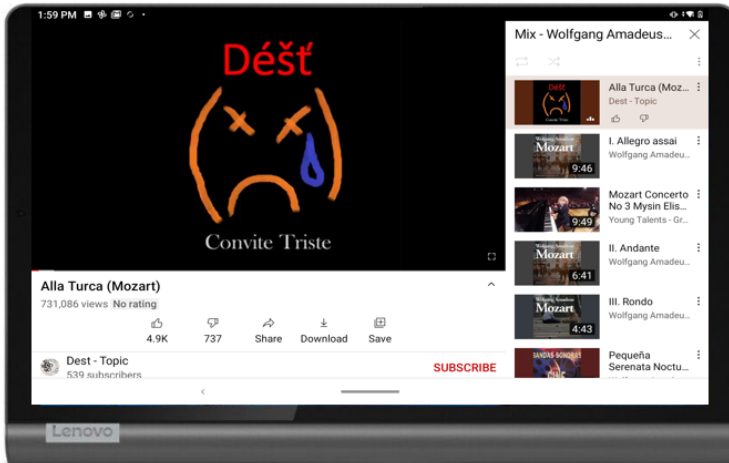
1:59 PM

Déšť

Convite Triste

Alla Turca (Mozart)
731,086 views No rating

4.9K 737 Share Download Save

Dest - Topic
539 subscribers

SUBSCRIBE

Mix - Wolfgang Amadeus...

Déšť
Convite Triste
Alla Turca (Moz...
Dest - Topic

Wolfgang Amadeus
Mozart
9:46
I. Allegro assai
Wolfgang Amadeu...

9:49
Mozart Concerto No 3 Mysin Elis...
Young Talents - Gr...

Wolfgang Amadeus
Mozart
6:41
II. Andante
Wolfgang Amadeu...

Wolfgang Amadeus
Mozart
4:43
III. Rondo
Wolfgang Amadeu...

BANDAS SONORAS
Pequeña Serenata Noctu...

Lenovo